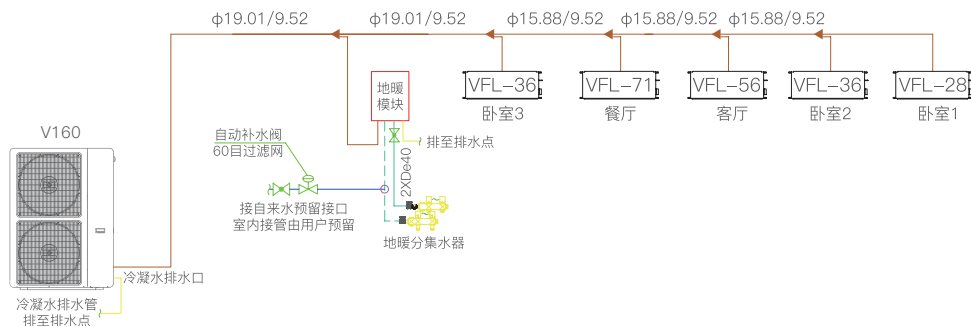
ϕ19.01/9.52
ϕ19.01/9.52
ϕ15.88/9.52
ϕ15.88/9.52
ϕ15.88/9.52

地暖
模块

VFL-36
卧室3

VFL-71
餐厅

VFL-56
客厅

VFL-36
卧室2

VFL-28
卧室1

V160

自动补水阀
60目过滤网

排至排水点

2XDe40

接自来水预留接口
室内接管由用户预留

地暖分集水器

冷凝水排水口

冷凝水排水管
排至排水点